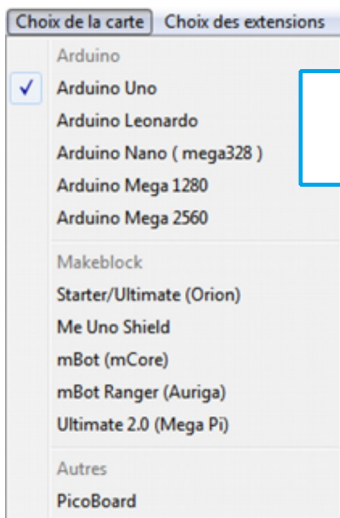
Choix de la carte | Choix des extensions

Arduino
✓ Arduino Uno
Arduino Leonardo
Arduino Nano ( mega328 )
Arduino Mega 1280
Arduino Mega 2560

Makeblock
Starter/Ultimate (Orion)
Me Uno Shield
mBot (mCore)
mBot Ranger (Auriga)
Ultimate 2.0 (Mega Pi)

Autres
PicoBoard